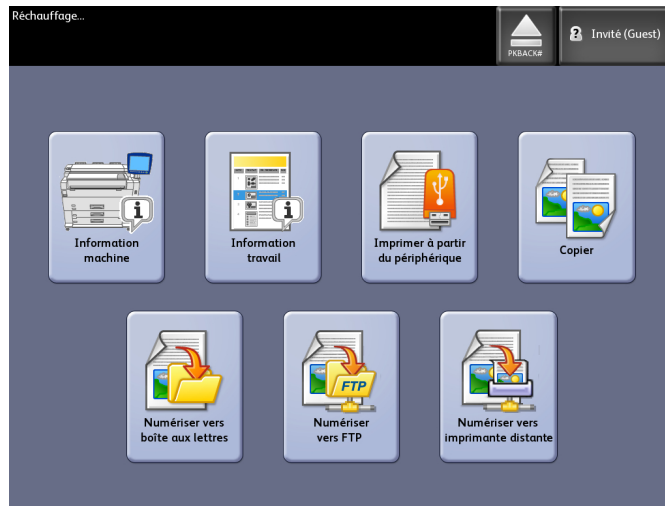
Réchauffage...

PKBACK#

Invité (Guest)

Information machine

Information travail

Imprimer à partir du périphérique

Copier

Numériser vers boîte aux lettres

FTP

Numériser vers FTP

Numériser vers imprimante distante